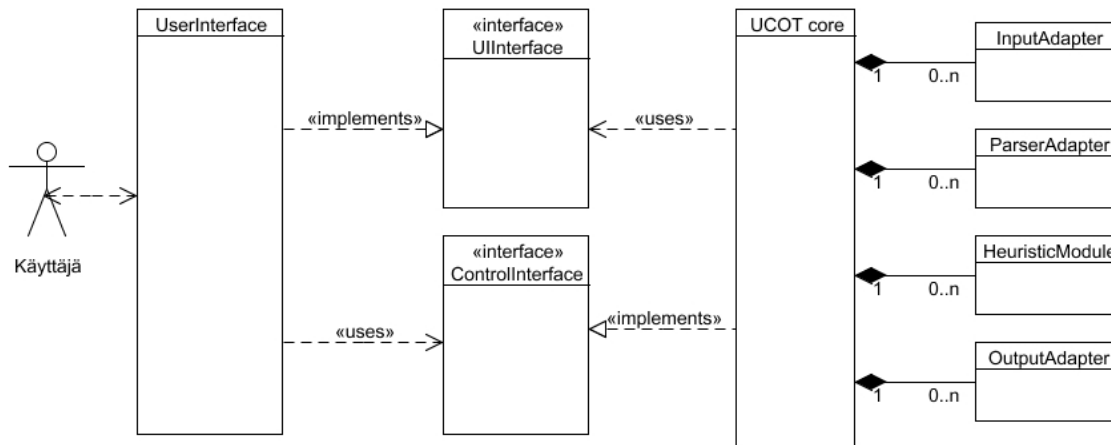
UserInterface

«interface»
UIInterface

UCOT core

InputAdapter

«implements»

«uses»

1

0..n

ParserAdapter

1

0..n

Käyttäjä

HeuristicModule

1

0..n

«interface»
ControlInterface

«uses»

«implements»

OutputAdapter

1

0..n